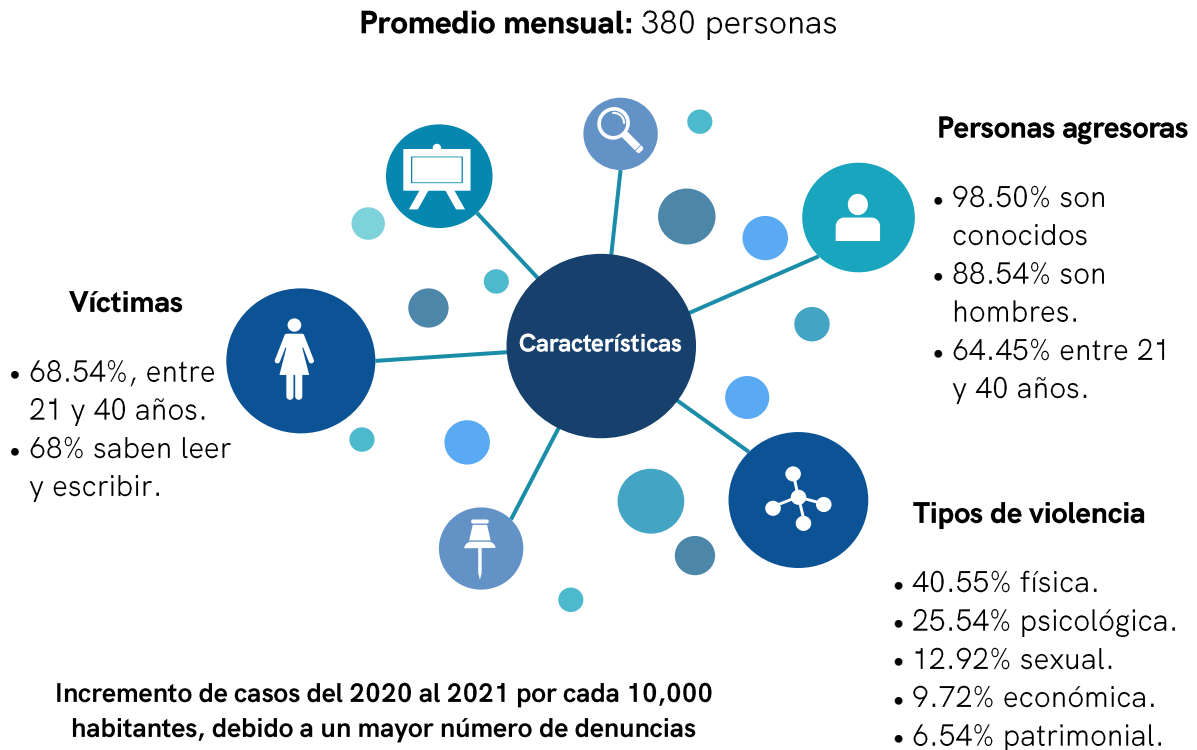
**Promedio mensual:** 380 personas

**Personas agresoras**

- 98.50% son conocidos
- 88.54% son hombres.
- 64.45% entre 21 y 40 años.

**Víctimas**

- 68.54%, entre 21 y 40 años.
- 68% saben leer y escribir.

Características

**Tipos de violencia**

- 40.55% física.
- 25.54% psicológica.
- 12.92% sexual.
- 9.72% económica.
- 6.54% patrimonial.

**Incremento de casos del 2020 al 2021 por cada 10,000 habitantes, debido a un mayor número de denuncias**